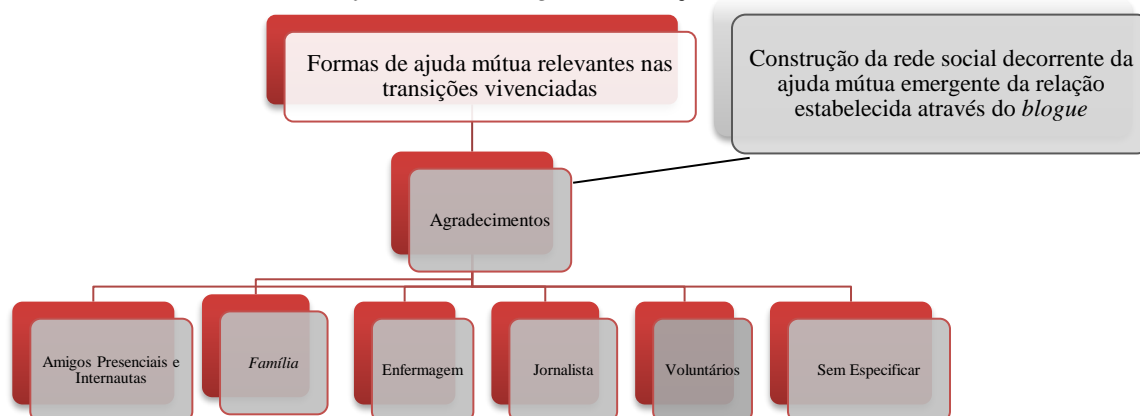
Formas de ajuda mútua relevantes nas transições vivenciadas

Construção da rede social decorrente da ajuda mútua emergente da relação estabelecida através do *blogue*

Agradecimentos

Amigos Presenciais e Internautas

*Família*

Enfermagem

Jornalista

Voluntários

Sem Especificar